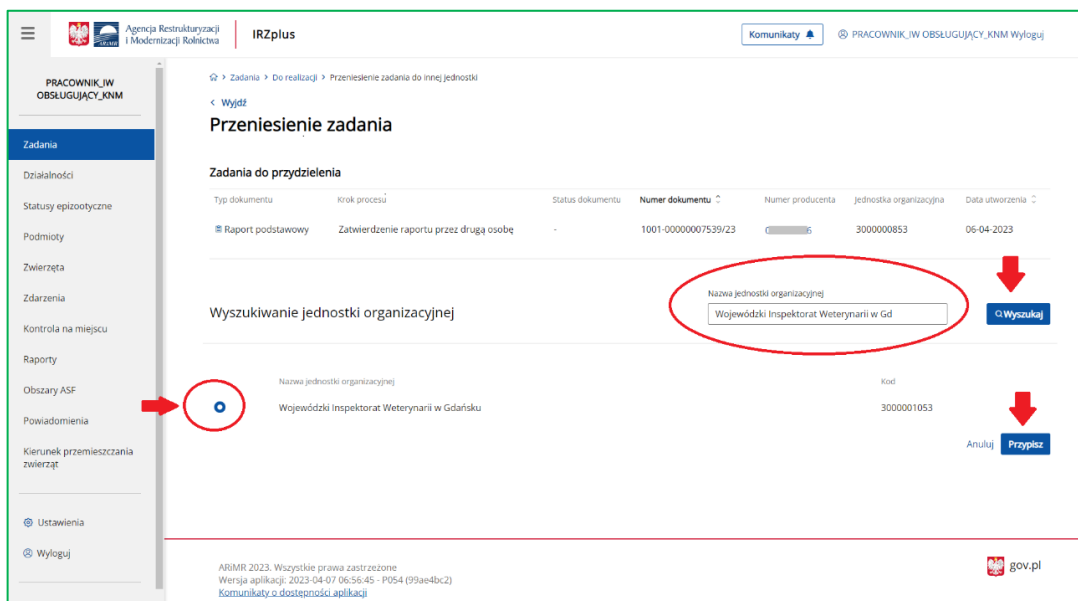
Agencja Restrukturyzacji i Modernizacji Rolnictwa

IRZplus

Komunikaty

PRACOWNIK_IW OBSŁUGUJĄCY_KNM Wyloguj

PRACOWNIK_IW OBSŁUGUJĄCY_KNM

Zadania
Działalności
Statusy epizootyczne
Podmioty
Zwierzęta
Zdarzenia
Kontrola na miejscu
Raporty
Obszary ASF
Powiadomienia
Kierunek przemieszczania zwierząt

Ustawienia
Wyloguj

Zadania > Do realizacji > Przeniesienie zadania do innej jednostki

< Wyjdź

Przeniesienie zadania

Zadania do przydzielenia

| Typ dokumentu | Krok procesu | Status dokumentu | Numer dokumentu | Numer producenta | Jednostka organizacyjna | Data utworzenia |
|---|---|---|---|---|---|---|
| Raport podstawowy | Zatwierdzenie raportu przez drugą osobę | - | 1001-00000007539/23 | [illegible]6 | 3000000853 | 06-04-2023 |

Wyszukiwanie jednostki organizacyjnej

Nazwa jednostki organizacyjnej

Wojewódzki Inspektorat Weterynarii w Gd

Wyszukaj

| Nazwa jednostki organizacyjnej | Kod |
|---|---|
| Wojewódzki Inspektorat Weterynarii w Gdańsku | 3000001053 |

Anuluj Przypisz

ARiMR 2023. Wszystkie prawa zastrzeżone
Wersja aplikacji: 2023-04-07 06:56:45 - P054 (99ae4bc2)
Komunikaty o dostępności aplikacji

gov.pl